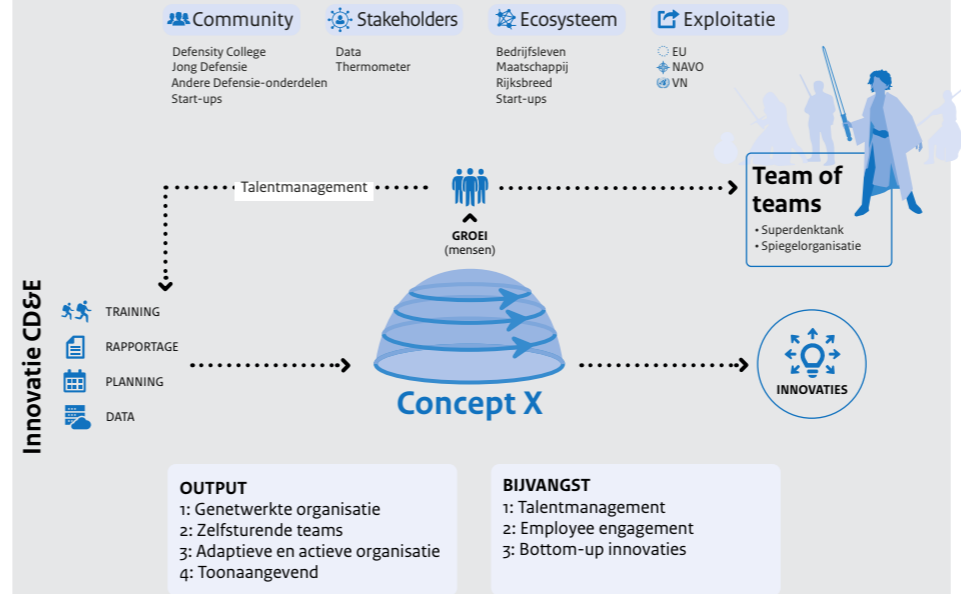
Community
Defensity College
Jong Defensie
Andere Defensie-onderdelen
Start-ups

Stakeholders
Data
Thermometer

Ecosysteem
Bedrijfsleven
Maatschappij
Rijksbreed
Start-ups

Exploitatie
EU
NAVO
VN

Talentmanagement

GROEI
(mensen)

Team of teams
• Superdenktank
• Spiegelorganisatie

Innovatie CD&E

TRAINING
RAPPORTAGE
PLANNING
DATA

Concept X

INNOVATIES

OUTPUT
1: Genetwerkte organisatie
2: Zelfsturende teams
3: Adaptieve en actieve organisatie
4: Toonaangevend

BIJVANGST
1: Talentmanagement
2: Employee engagement
3: Bottom-up innovaties